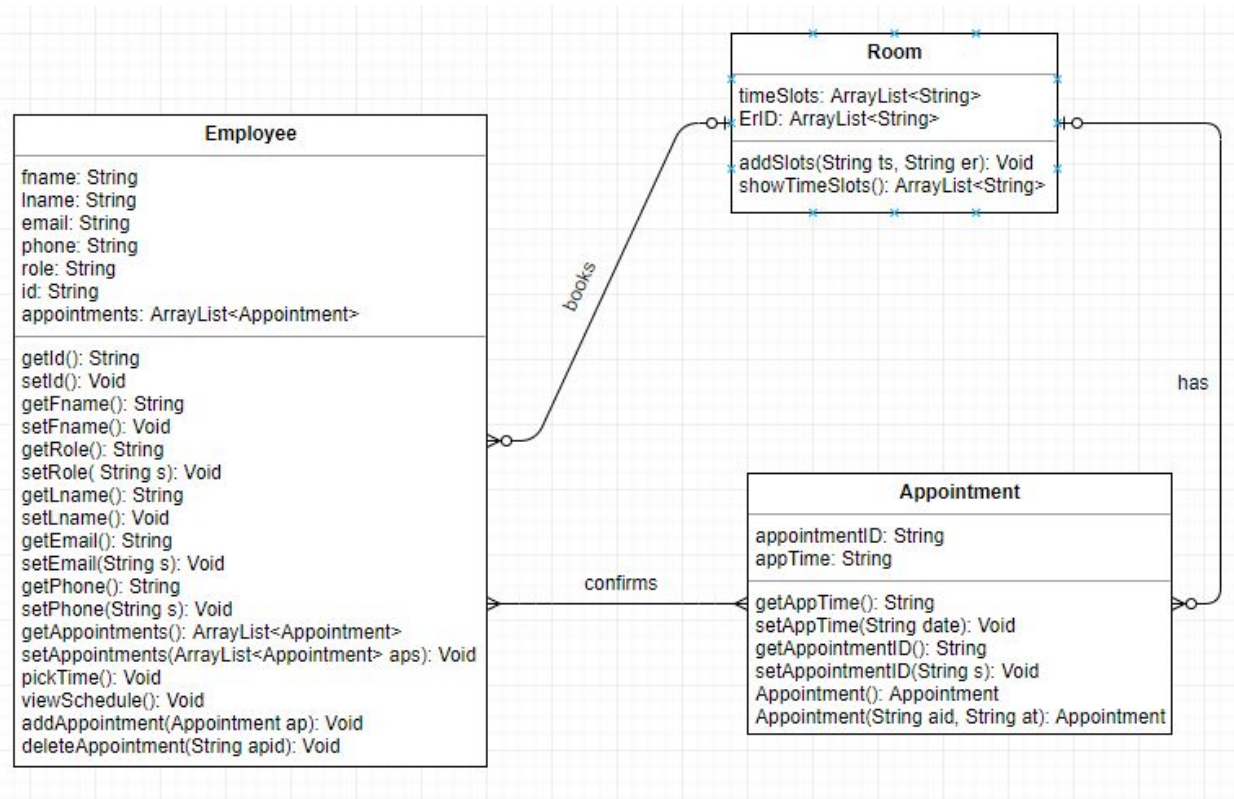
Room

timeSlots: ArrayList<String>
ErID: ArrayList<String>

addSlots(String ts, String er): Void
showTimeSlots(): ArrayList<String>

Employee

fname: String
lname: String
email: String
phone: String
role: String
id: String
appointments: ArrayList<Appointment>

getId(): String
setId(): Void
getFname(): String
setFname(): Void
getRole(): String
setRole( String s): Void
getLname(): String
setLname(): Void
getEmail(): String
setEmail(String s): Void
getPhone(): String
setPhone(String s): Void
getAppointments(): ArrayList<Appointment>
setAppointments(ArrayList<Appointment> aps): Void
pickTime(): Void
viewSchedule(): Void
addAppointment(Appointment ap): Void
deleteAppointment(String apid): Void

books

has

confirms

Appointment

appointmentID: String
appTime: String

getAppTime(): String
setAppTime(String date): Void
getAppointmentID(): String
setAppointmentID(String s): Void
Appointment(): Appointment
Appointment(String aid, String at): Appointment